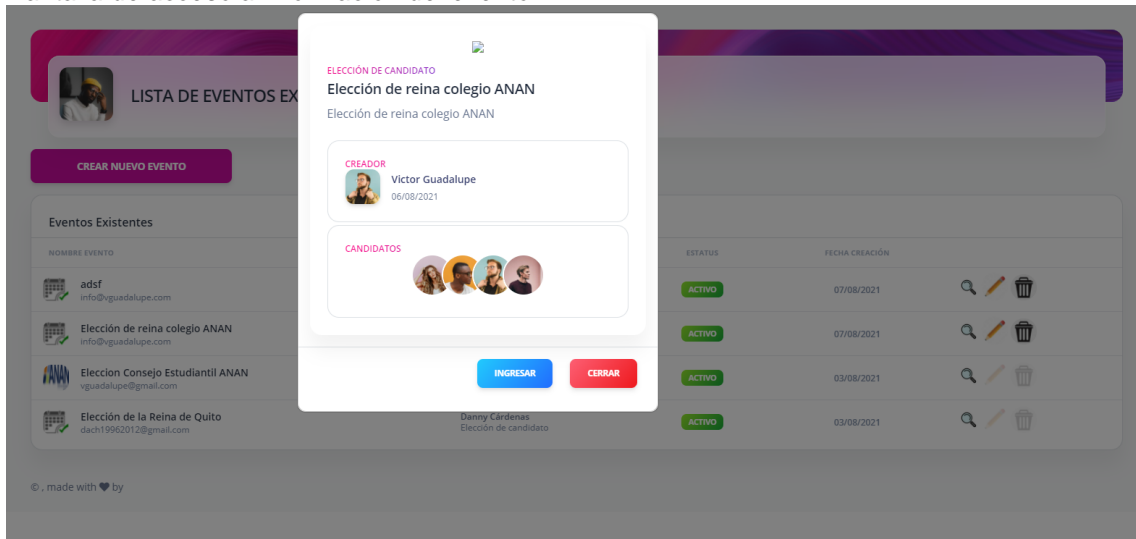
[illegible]

LISTA DE EVENTOS EX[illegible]

CREAR NUEVO EVENTO

Eventos Existentes

| NOMBRE EVENTO | | ESTATUS | FECHA CREACIÓN |
|---|---|---|---|
| adsf info@vguadalupe.com | | ACTIVO | 07/08/2021 |
| Elección de reina colegio ANAN info@vguadalupe.com | | ACTIVO | 07/08/2021 |
| Eleccion Consejo Estudiantil ANAN vguadalupe@gmail.com | | ACTIVO | 03/08/2021 |
| Elección de la Reina de Quito dach19962012@gmail.com | Danny Cárdenas Elección de candidato | ACTIVO | 03/08/2021 |

©, made with ♥ by

ELECCIÓN DE CANDIDATO
Elección de reina colegio ANAN
Elección de reina colegio ANAN

CREADOR
Victor Guadalupe
06/08/2021

CANDIDATOS

INGRESAR
CERRAR